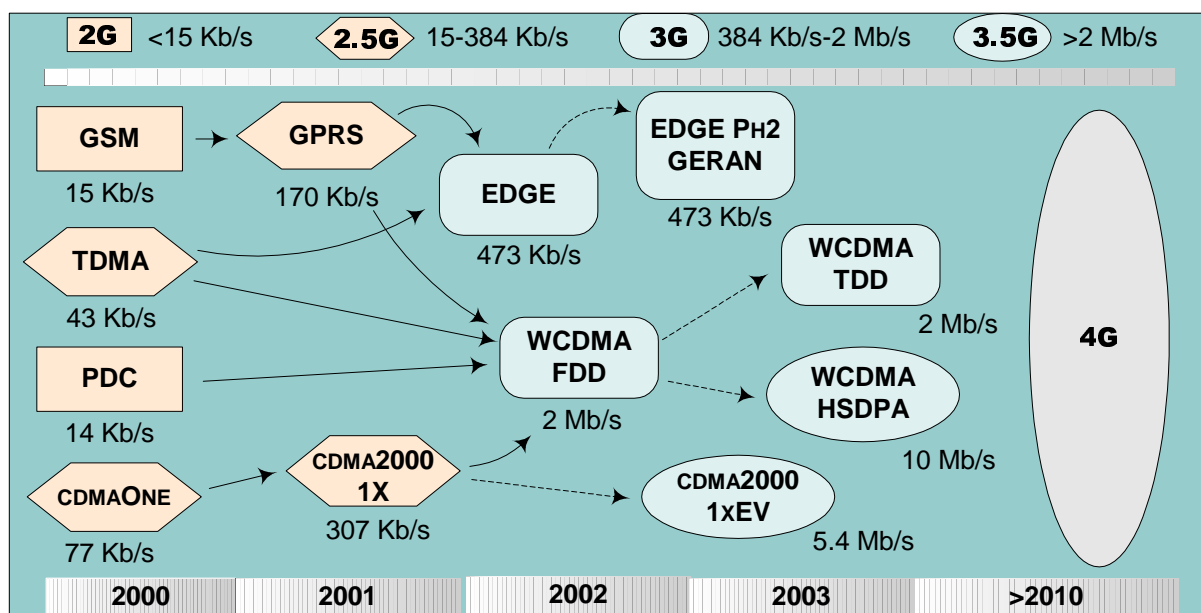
2G <15 Kb/s
2.5G 15-384 Kb/s
3G 384 Kb/s-2 Mb/s
3.5G >2 Mb/s

GSM
15 Kb/s

GPRS
170 Kb/s

EDGE
473 Kb/s

EDGE PH2 GERAN
473 Kb/s

TDMA
43 Kb/s

WCDMA TDD
2 Mb/s

WCDMA FDD
2 Mb/s

4G

PDC
14 Kb/s

WCDMA HSDPA
10 Mb/s

CDMAONE
77 Kb/s

CDMA2000 1X
307 Kb/s

CDMA2000 1xEV
5.4 Mb/s

2000
2001
2002
2003
>2010